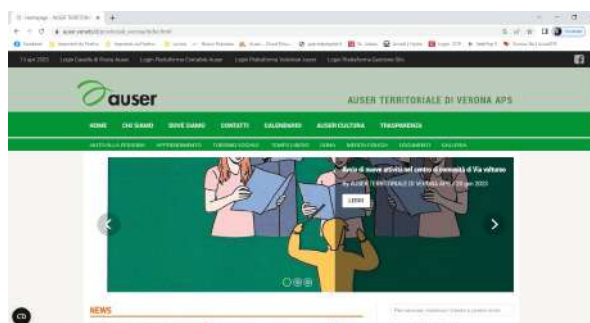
Homepage - AUSER TERRITORI ×

auser.verona.it/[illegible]

11 apr 2023 | Login Casella di Posta Auser | Login Piattaforma Contabile Auser | Login Piattaforma Volontari Auser | Login Piattaforma Gestione Ore

auser

AUSER TERRITORIALE DI VERONA APS

HOME | CHI SIAMO | DOVE SIAMO | CONTATTI | CALENDARIO | AUSER CULTURA | TRASPARENZA

AIUTO ALLA PERSONA | APPROFONDIMENTI | TURISMO SOCIALE | TEMPO LIBERO | CORSI | ARGENTO VIVO | DOCUMENTI | GALLERIA

Avvio di nuove attività nel centro di comunità di Via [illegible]

By AUSER TERRITORIALE DI VERONA APS / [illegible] 2023

LEGGI

NEWS

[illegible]